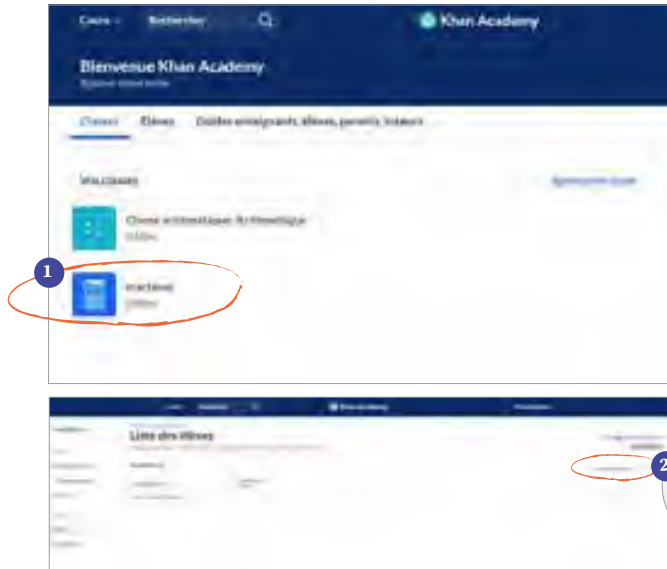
Cours Rechercher

Khan Academy

Bienvenue Khan Academy

Classes Élèves Guides enseignants, élèves, parents, tuteurs

Vos classes

Classe arithmétique: Arithmétique

0 élève

1

fractions

0 élève

Khan Academy

Liste des élèves

2